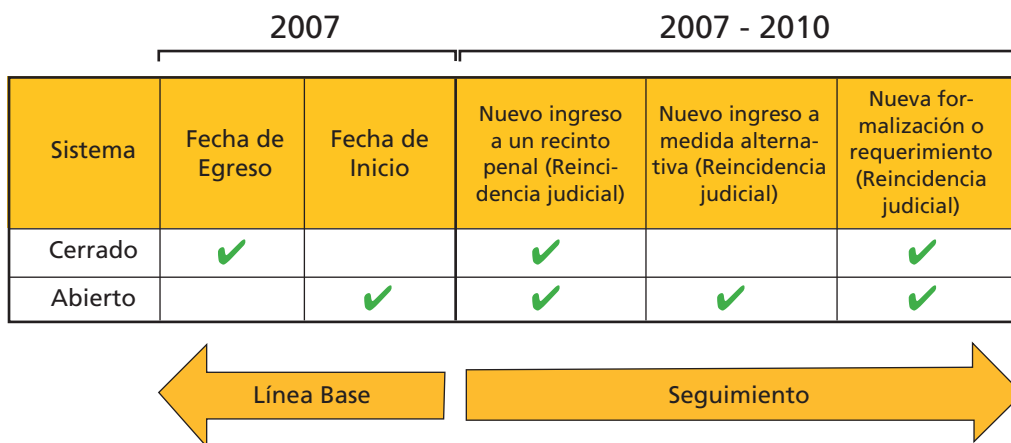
2007

2007 - 2010

| Sistema | Fecha de Egreso | Fecha de Inicio | Nuevo ingreso a un recinto penal (Reincidencia judicial) | Nuevo ingreso a medida alternativa (Reincidencia judicial) | Nueva formalización o requerimiento (Reincidencia judicial) |
|---|---|---|---|---|---|
| Cerrado | ✔ | | ✔ | | ✔ |
| Abierto | | ✔ | ✔ | ✔ | ✔ |

Línea Base

Seguimiento